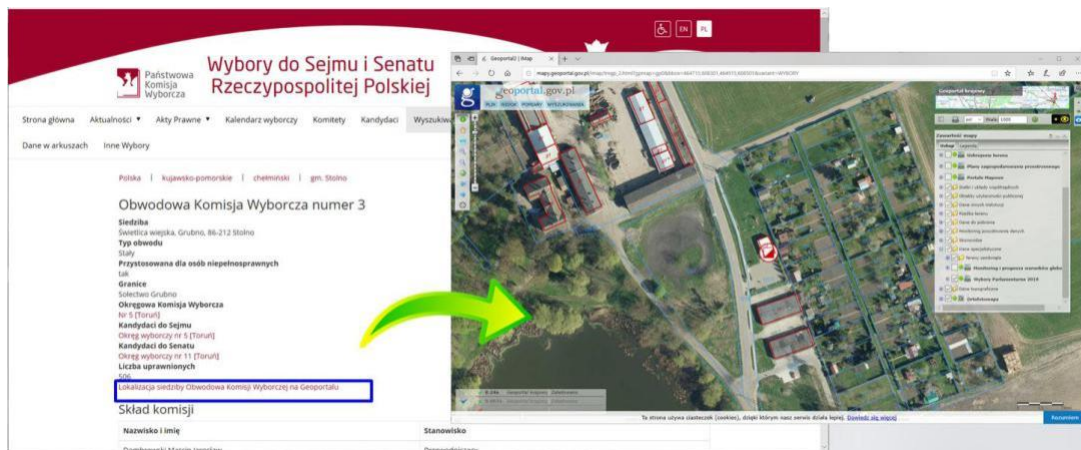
EN PL

Państwowa Komisja Wyborcza

Wybory do Sejmu i Senatu Rzeczypospolitej Polskiej

Strona główna Aktualności ▾ Akty Prawne ▾ Kalendarz wyborczy Komitety Kandydaci Wyszukiw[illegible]

Dane w arkuszach Inne Wybory

Polska | kujawsko-pomorskie | chełmiński | gm. Stolno

Obwodowa Komisja Wyborcza numer 3

Siedziba
Świetlica wiejska, Grubno, 86-212 Stolno
Typ obwodu
Stały
Przystosowana dla osób niepełnosprawnych
tak
Granice
Sołectwo Grubno
Okręgowa Komisja Wyborcza
Nr 5 [Toruń]
Kandydaci do Sejmu
Okręg wyborczy nr 5 [Toruń]
Kandydaci do Senatu
Okręg wyborczy nr 11 [Toruń]
Liczba uprawnionych
506
Lokalizacja siedziby Obwodowej Komisji Wyborczej na Geoportalu

Skład komisji

| Nazwisko i imię | Stanowisko |
|---|---|

Geoportal2 | Mapa

mapy.geoportal.gov.pl

geoportal.gov.pl

Geoportal krajowy

Zawartość mapy

Dane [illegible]

Podkład mapowy

Wybory Parlamentarne 2019

Ortofotomapa

Ta strona używa ciasteczek (cookies), dzięki którym nasz serwis działa lepiej. Dowiedz się więcej

Rozumiem